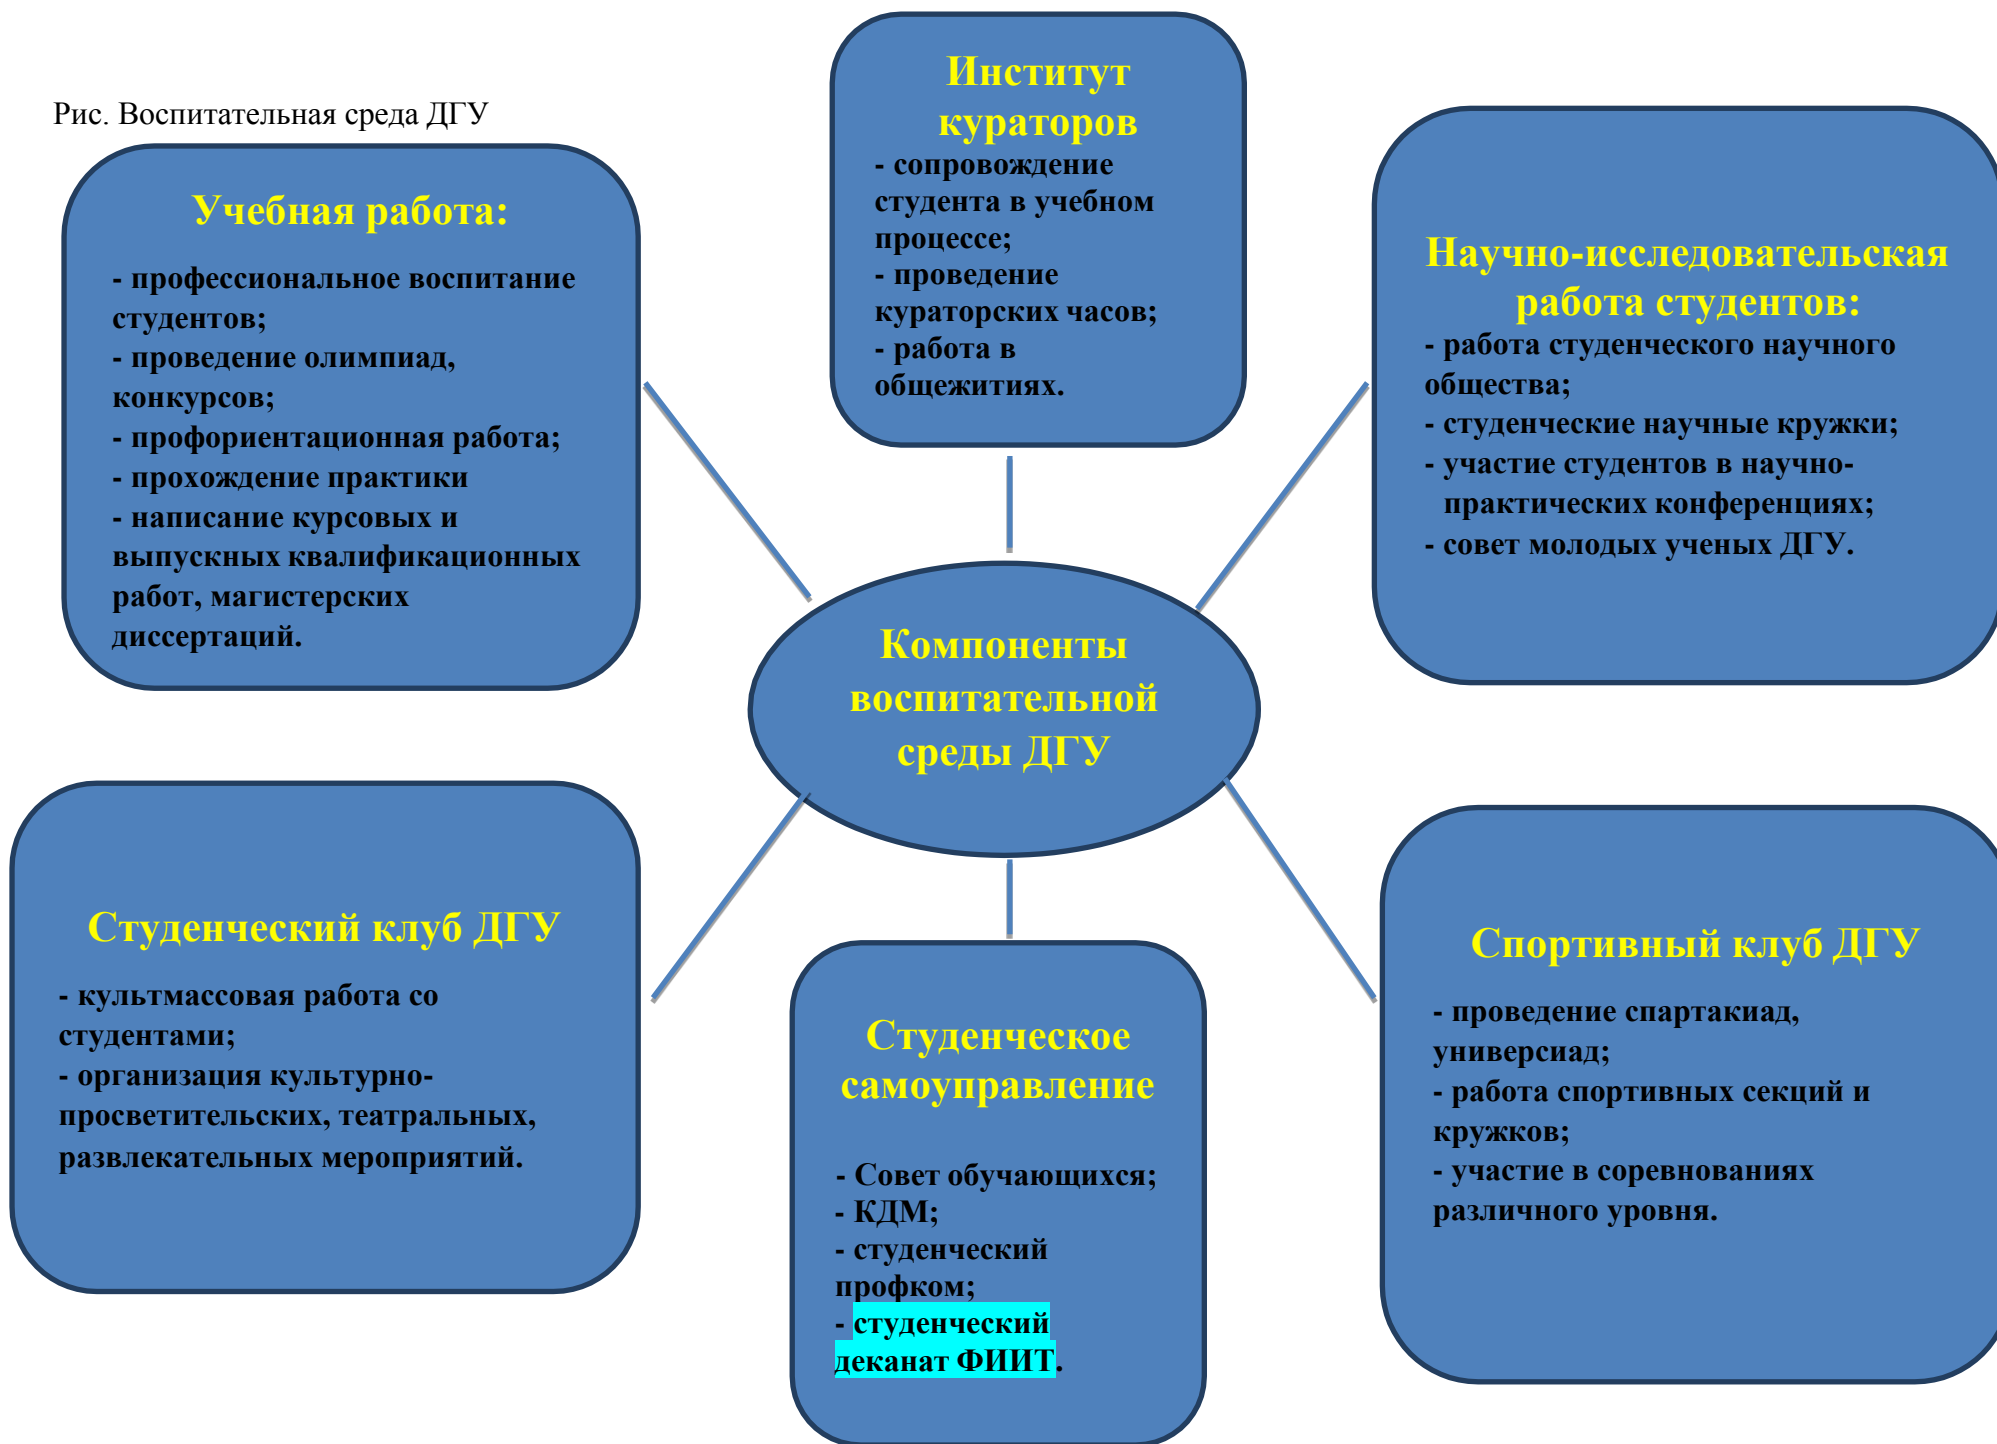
Рис. Воспитательная среда ДГУ

Институт кураторов
- сопровождение студента в учебном процессе;
- проведение кураторских часов;
- работа в общежитиях.

Учебная работа:
- профессиональное воспитание студентов;
- проведение олимпиад, конкурсов;
- профориентационная работа;
- прохождение практики
- написание курсовых и выпускных квалификационных работ, магистерских диссертаций.

Научно-исследовательская работа студентов:
- работа студенческого научного общества;
- студенческие научные кружки;
- участие студентов в научно-практических конференциях;
- совет молодых ученых ДГУ.

Компоненты воспитательной среды ДГУ

Студенческий клуб ДГУ
- культмассовая работа со студентами;
- организация культурно-просветительских, театральных, развлекательных мероприятий.

Студенческое самоуправление
- Совет обучающихся;
- КДМ;
- студенческий профком;
- студенческий деканат ФИИТ.

Спортивный клуб ДГУ
- проведение спартакиад, универсиад;
- работа спортивных секций и кружков;
- участие в соревнованиях различного уровня.